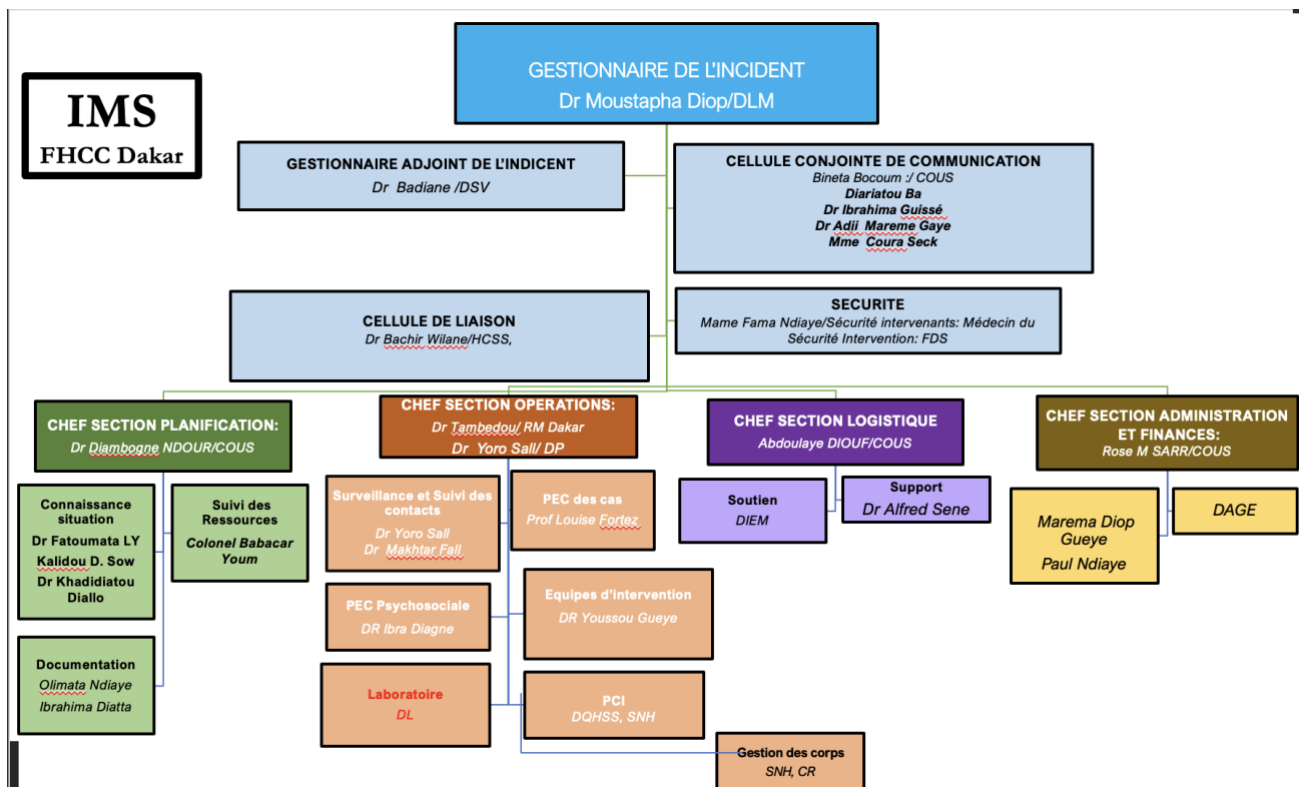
IMS
FHCC Dakar

GESTIONNAIRE DE L'INCIDENT
Dr Moustapha Diop/DLM

GESTIONNAIRE ADJOINT DE L'INDICENT
Dr Badiane /DSV

CELLULE CONJOINTE DE COMMUNICATION
Bineta Bocoum :/ COUS
Diariatou Ba
Dr Ibrahima Guissé
Dr Adji Mareme Gaye
Mme Coura Seck

CELLULE DE LIAISON
Dr Bachir Wilane/HCSS,

SECURITE
Mame Fama Ndiaye/Sécurité intervenants: Médecin du Sécurité Intervention: FDS

CHEF SECTION PLANIFICATION:
Dr Diambogne NDOUR/COUS

CHEF SECTION OPERATIONS:
Dr Tambedou/ RM Dakar
Dr Yoro Sall/ DP

CHEF SECTION LOGISTIQUE
Abdoulaye DIOUF/COUS

CHEF SECTION ADMINISTRATION ET FINANCES:
Rose M SARR/COUS

Connaissance situation
Dr Fatoumata LY
Kalidou D. Sow
Dr Khadidiatou Diallo

Suivi des Ressources
Colonel Babacar Youm

Documentation
Olimata Ndiaye
Ibrahima Diatta

Surveillance et Suivi des contacts
Dr Yoro Sall
Dr Makhtar Fall

PEC des cas
Prof Louise Fortez

PEC Psychosociale
DR Ibra Diagne

Equipes d'intervention
DR Youssou Gueye

Laboratoire
DL

PCI
DQHSS, SNH

Gestion des corps
SNH, CR

Soutien
DIEM

Support
Dr Alfred Sene

Marema Diop Gueye
Paul Ndiaye

DAGE